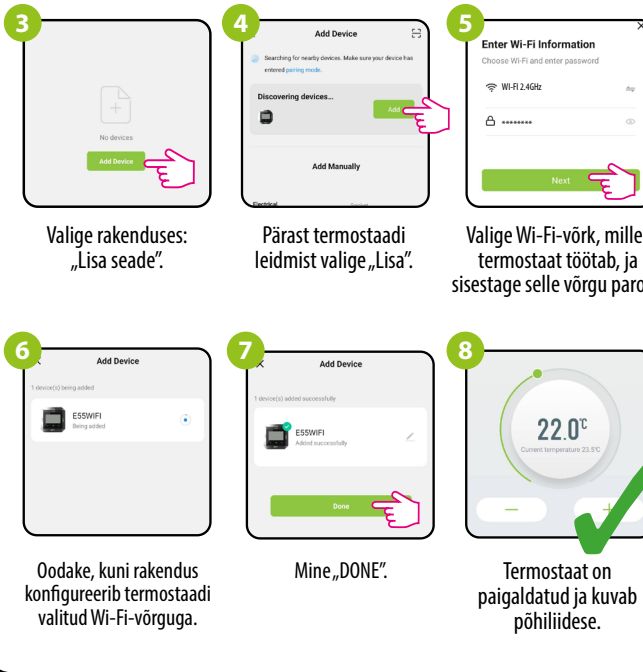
3

No devices

Add Device

Valige rakenduses: „Lisa seade".

4

Add Device

Searching for nearby devices. Make sure your device has entered pairing mode.

Discovering devices...

Add

Add Manually

Electrical

Pärast termostaadi leidmist valige „Lisa".

5

Enter Wi-Fi Information

Choose Wi-Fi and enter password

WI-FI 2.4GHz

••••••••

Next

Valige Wi-Fi-võrk, mille termostaat töötab, ja sisestage selle võrgu paro

6

Add Device

1 device(s) being added

E55WIFI

Being added

Oodake, kuni rakendus konfigureerib termostaadi valitud Wi-Fi-võrguga.

7

Add Device

1 device(s) added successfully

E55WIFI

Added successfully

Done

Mine „DONE".

8

22.0℃

Current temperature 23.5℃

—

+

Termostaat on paigaldatud ja kuvab põhiliidese.